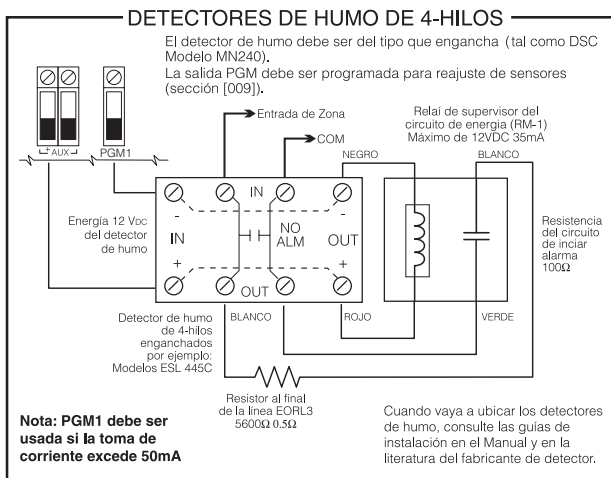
DETECTORES DE HUMO DE 4-HILOS

El detector de humo debe ser del tipo que engancha (tal como DSC Modelo MN240).
La salida PGM debe ser programada para reajuste de sensores (sección [009]).

AUX
PGM1

Entrada de Zona
COM

Relai de supervisor del circuito de energia (RM-1)
Máximo de 12VDC 35mA

NEGRO
BLANCO

IN
NO
ALM
OUT
-
-
IN
OUT
+
+

Energía 12 VDC del detector de humo

Resistencia del circuito de inciar alarma
100Ω

Detector de humo de 4-hilos enganchados por ejemplo: Modelos ESL 445C

BLANCO
ROJO
VERDE

Resistor al final de línea EORL3
5600Ω 0.5Ω

Nota: PGM1 debe ser usada si la toma de corriente excede 50mA

Cuando vaya a ubicar los detectores de humo, consulte las guías de instalación en el Manual y en la literatura del fabricante de detector.